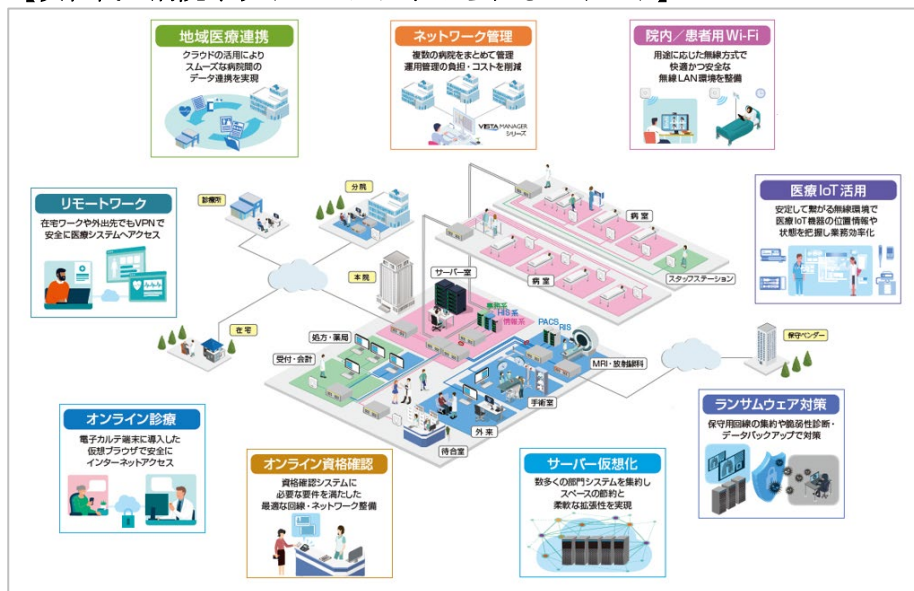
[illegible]

地域医療連携
クラウドの活用により スムーズな病院間の データ連携を実現

ネットワーク管理
複数の病院をまとめて管理 運用管理の負担・コストを削減

VISTA MANAGER シリーズ

院内／患者用Wi-Fi
用途に応じた無線方式で 快適かつ安全な 無線LAN環境を整備

リモートワーク
在宅ワークや外出先でもVPNで 安全に医療システムへアクセス

医療IoT活用
安定して繋がる無線環境で 医療IoT機器の位置情報や 状態を把握し業務効率化

診療所

分院

本院

病室

病室

スタッフステーション

サーバー室

事務系

HIS系

情報系

PACS

RIS

在宅

処方・薬局

受付・会計

MRI・放射線科

保守ベンダー

手術室

外来

待合室

オンライン診療
電子カルテ端末に導入した 仮想ブラウザで安全に インターネットアクセス

オンライン資格確認
資格確認システムに 必要な要件を満たした 最適な回線・ネットワーク整備

サーバー仮想化
数多くの部門システムを集約し スペースの節約と 柔軟な拡張性を実現

ランサムウェア対策
保守用回線の集約や脆弱性診断・ データバックアップで対策